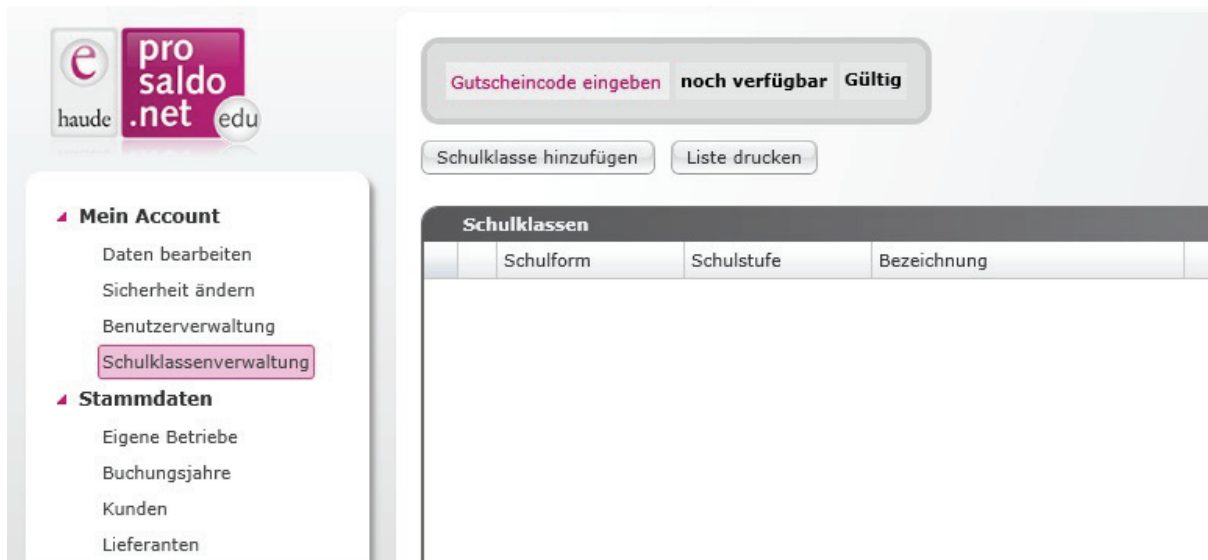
e haude pro saldo .net edu

Mein Account
Daten bearbeiten
Sicherheit ändern
Benutzerverwaltung
Schulklassenverwaltung
Stammdaten
Eigene Betriebe
Buchungsjahre
Kunden
Lieferanten

Gutscheincode eingeben noch verfügbar Gültig

Schulklasse hinzufügen Liste drucken

Schulklassen

| | | Schulform | Schulstufe | Bezeichnung |
|---|---|---|---|---|